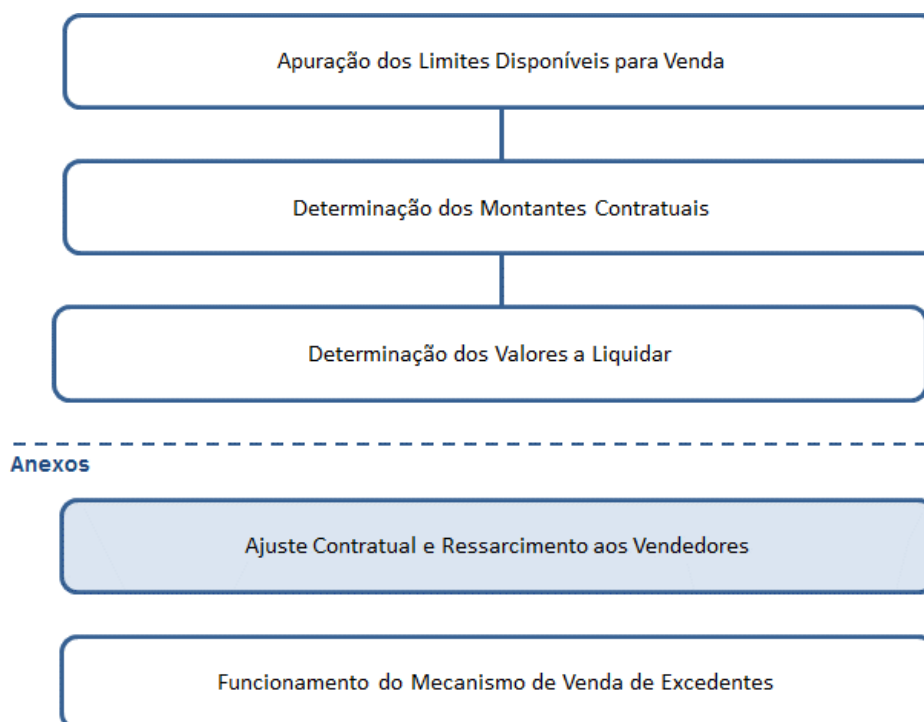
Apuração dos Limites Disponíveis para Venda

Determinação dos Montantes Contratuais

Determinação dos Valores a Liquidar

Anexos

Ajuste Contratual e Ressarcimento aos Vendedores

Funcionamento do Mecanismo de Venda de Excedentes